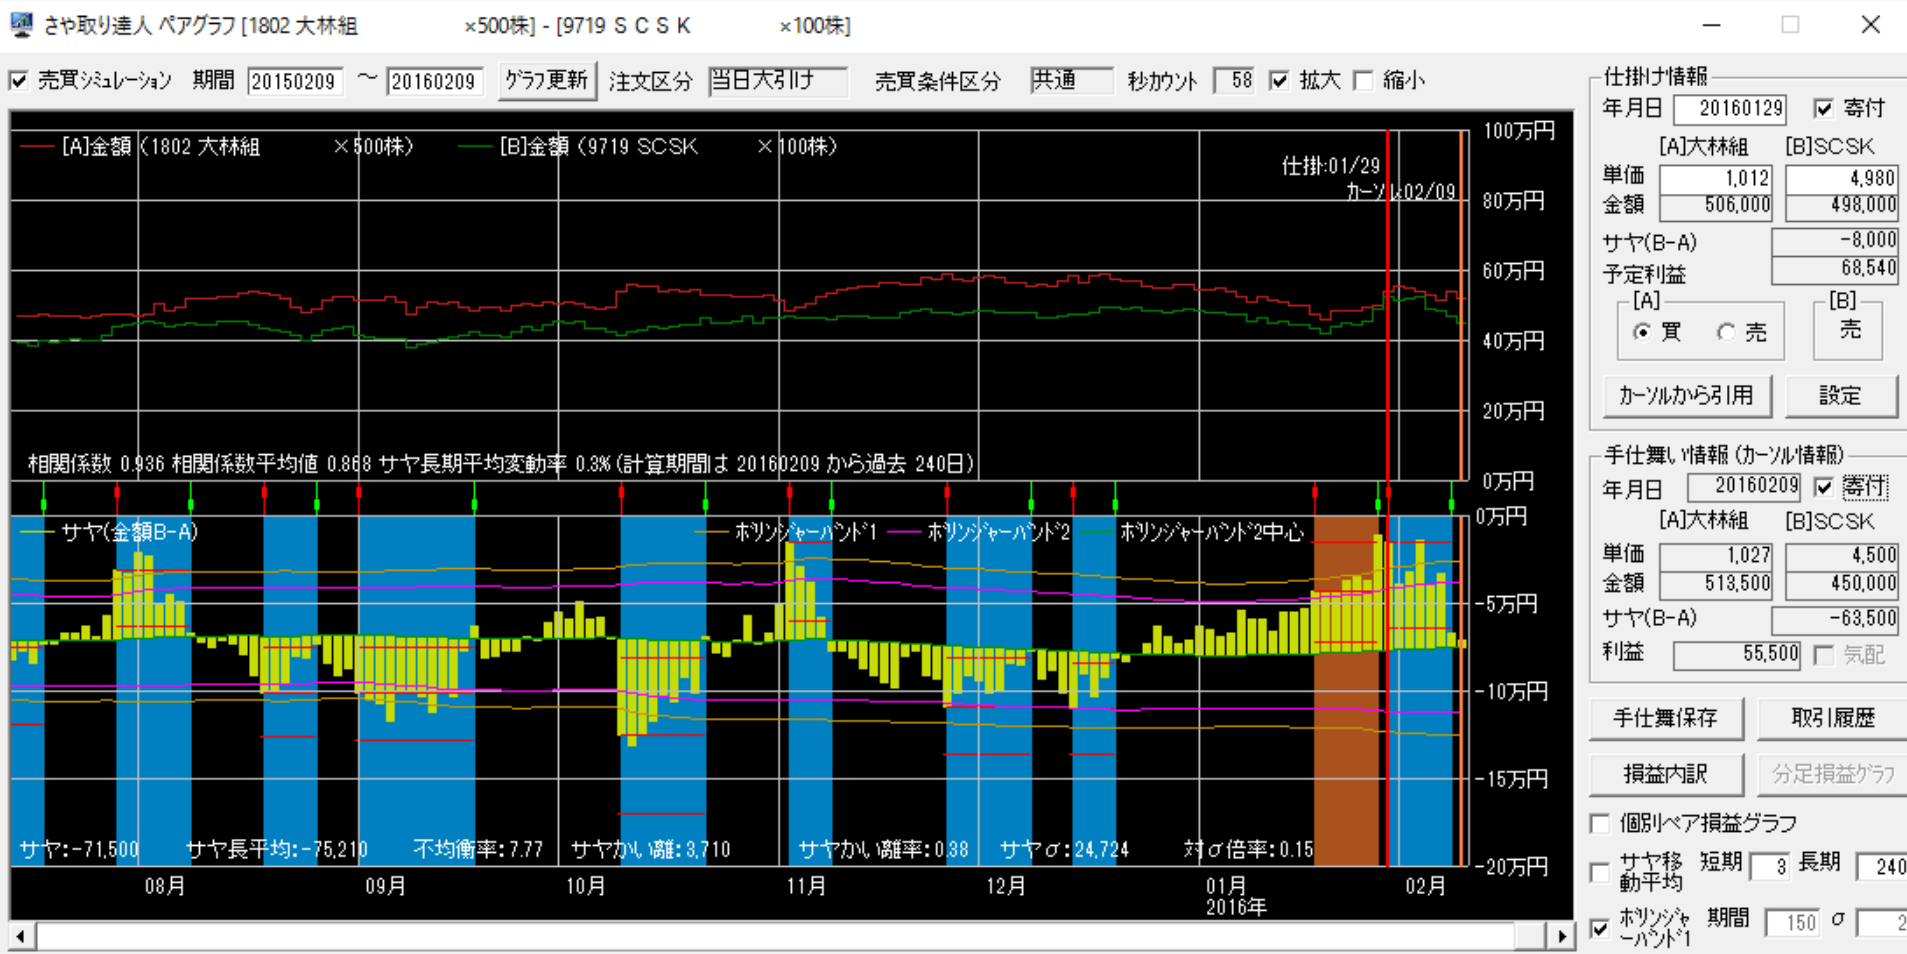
さや取り達人 ペアグラフ [1802 大林組 ×500株] - [9719 ＳＣＳＫ ×100株]

☑ 売買シミュレーション 期間 20150209 〜 20160209 グラフ更新 注文区分 当日大引け 売買条件区分 共通 秒カウント 58 ☑ 拡大 ☐ 縮小

[A]金額 (1802 大林組 ×500株) [B]金額 (9719 SCSK ×100株)

仕掛:01/29
カーソル:02/09

100万円
80万円
60万円
40万円
20万円
0万円

相関係数 0.936 相関係数平均値 0.868 サヤ長期平均変動率 0.3% (計算期間は 20160209 から過去 240日)

サヤ(金額B-A) ボリンジャーバンド1 ボリンジャーバンド2 ボリンジャーバンド2中心

0万円
-5万円
-10万円
-15万円
-20万円

サヤ:-71,500 サヤ長平均:-75,210 不均衡率:7.77 サヤかい離:3,710 サヤかい離:0.38 サヤσ:24,724 対σ倍率:0.15

08月 09月 10月 11月 12月 01月 2016年 02月

仕掛け情報
年月日 20160129 ☑ 寄付
[A]大林組 [B]SCSK
単価 1,012 4,980
金額 506,000 498,000
サヤ(B-A) -8,000
予定利益 68,540
[A] ◉ 買 ○ 売
[B] 売
カーソルから引用 設定

手仕舞い情報 (カーソル情報)
年月日 20160209 ☑ 寄付
[A]大林組 [B]SCSK
単価 1,027 4,500
金額 513,500 450,000
サヤ(B-A) -63,500
利益 55,500 ☐ 気配

手仕舞保存 取引履歴
損益内訳 分足損益グラフ
☐ 個別ペア損益グラフ
☐ サヤ移動平均 短期 3 長期 240
☑ ボリンジャーバンド1 期間 150 σ 2